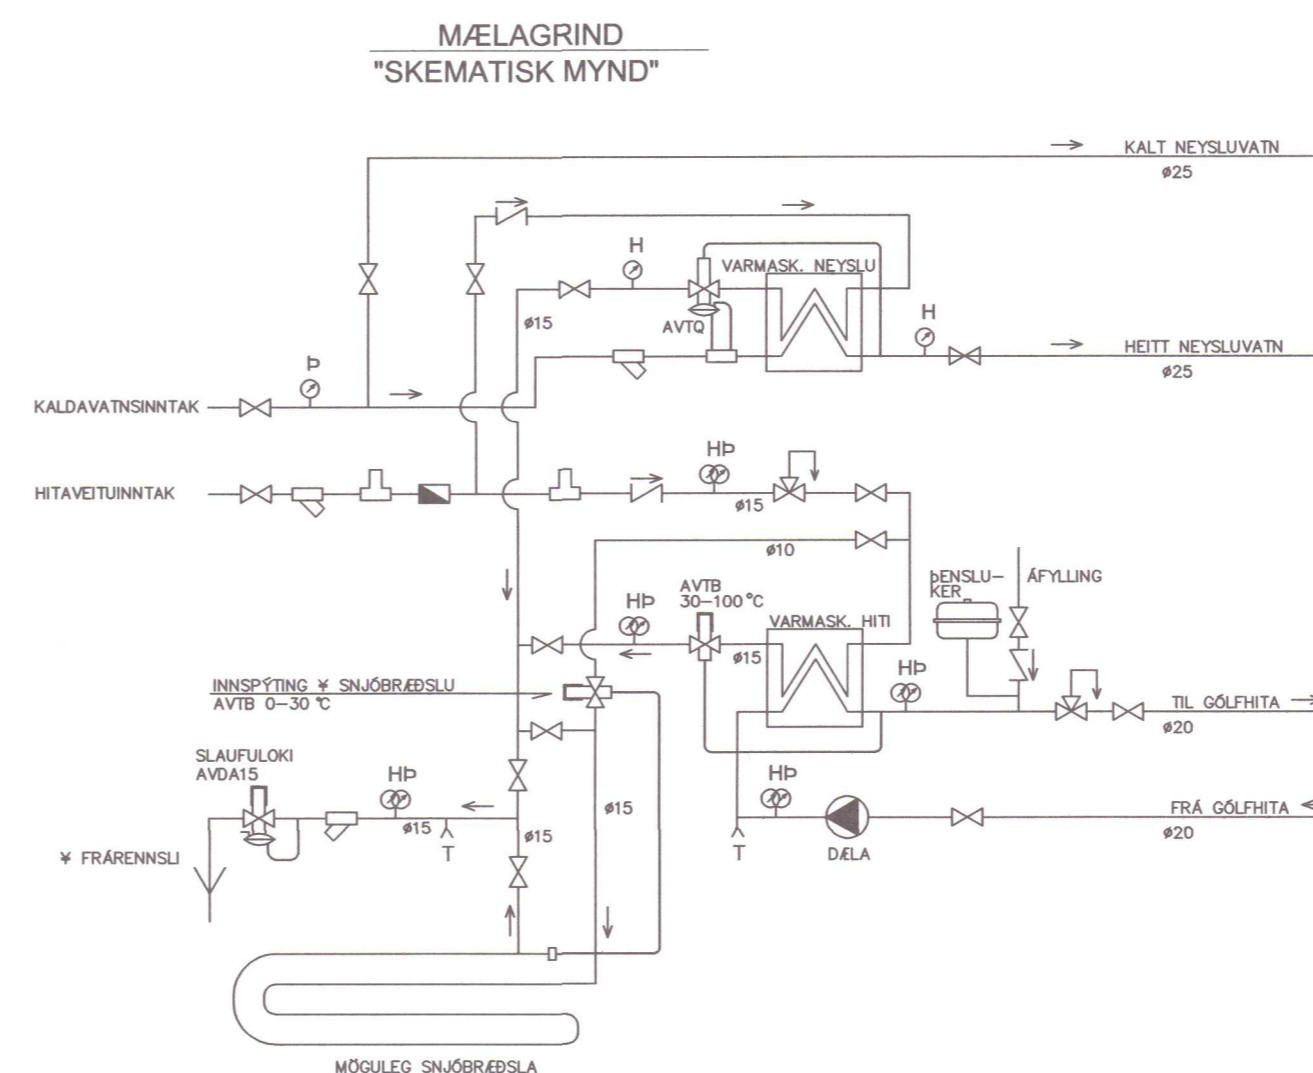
MÆLAGRIND
"SKEMATISK MYND"

KALT NEYSLUVATN
ø25

H

VARMASK. NEYSLU

ø15

AVTQ

H

HEITT NEYSLUVATN
ø25

Þ

KALDAVATNSINNTAK

HITAVEITUINNTAK

HÞ

ø15

ø10

ÞENSLU-KER

ÁFYLLING

HÞ

AVTB 30–100 °C

VARMASK. HITI

ø15

HÞ

INNSPÝTING Í SNJÓBRÆÐSLU
AVTB 0–30 °C

TIL GÓLFHITA
ø20

SLAUFULOKI
AVDA15

HÞ

ø15

T

ø15

ø15

HÞ

FRÁ GÓLFHITA
ø20

Í FRÁRENNSLI

T

DÆLA

MÖGULEG SNJÓBRÆÐSLA